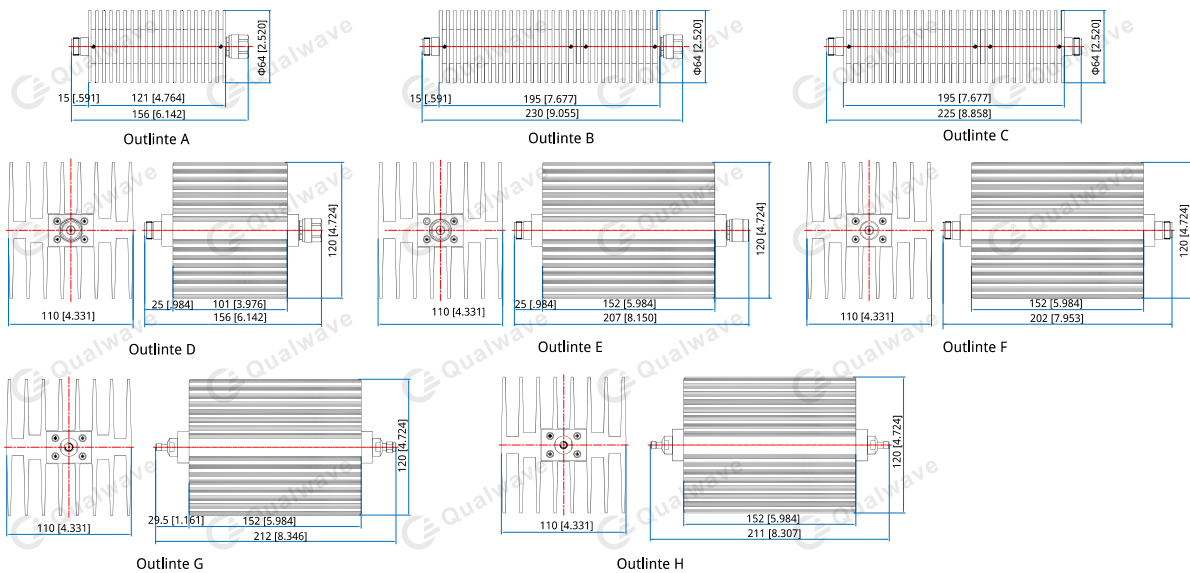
Φ64 [2.520]
15 [.591]
121 [4.764]
156 [6.142]
Outlinte A

Φ64 [2.520]
15 [.591]
195 [7.677]
230 [9.055]
Outlinte B

Φ64 [2.520]
195 [7.677]
225 [8.858]
Outlinte C

120 [4.724]
110 [4.331]
25 [.984]
101 [3.976]
156 [6.142]
Outlinte D

120 [4.724]
110 [4.331]
25 [.984]
152 [5.984]
207 [8.150]
Outlinte E

120 [4.724]
110 [4.331]
152 [5.984]
202 [7.953]
Outlinte F

120 [4.724]
110 [4.331]
29.5 [1.161]
152 [5.984]
212 [8.346]
Outlinte G

120 [4.724]
110 [4.331]
152 [5.984]
211 [8.307]
Outlinte H

Qualwave
Qualwave
Qualwave
Qualwave
Qualwave
Qualwave
Qualwave
Qualwave